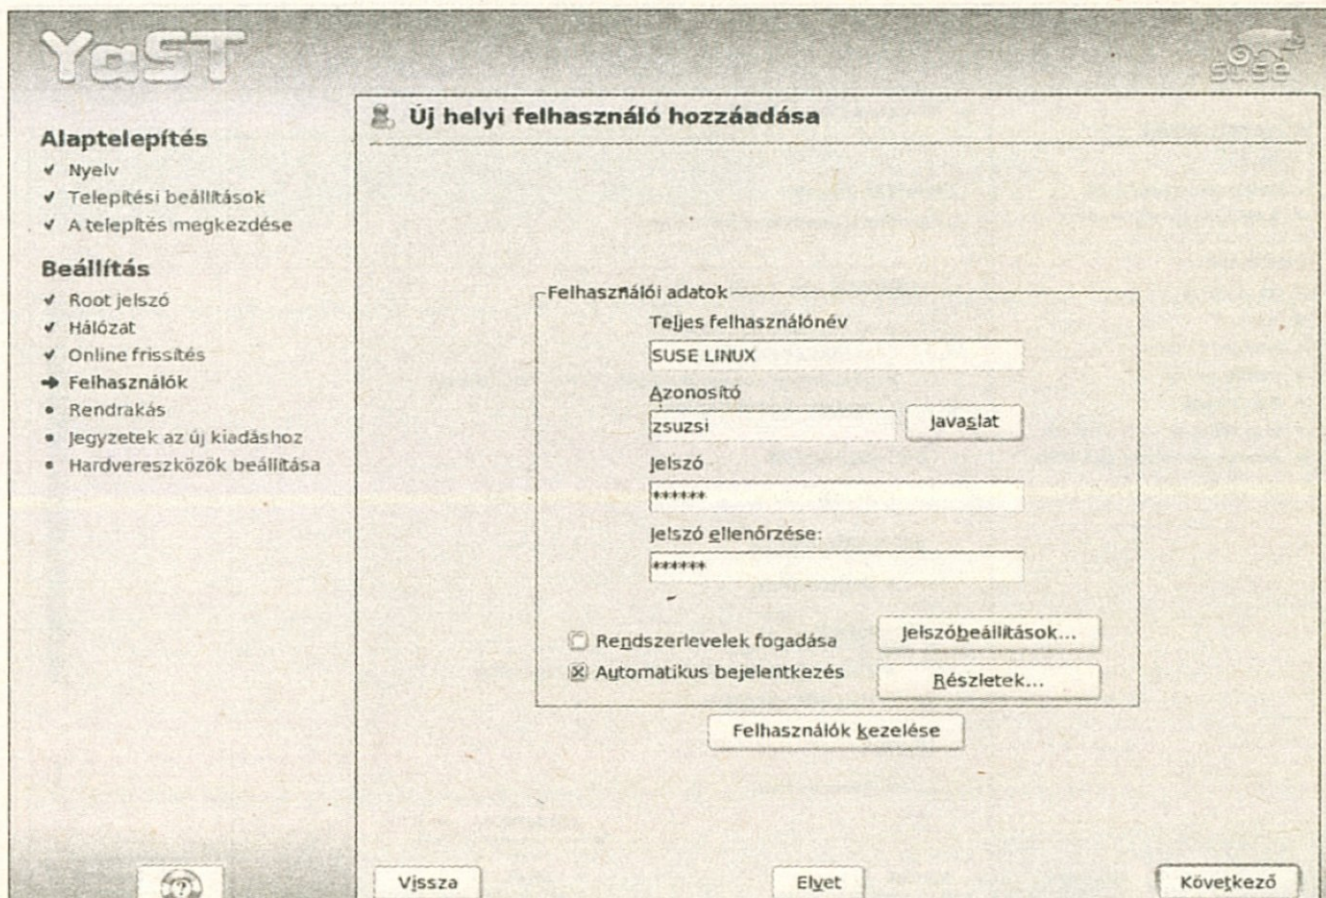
YaST

suse

Új helyi felhasználó hozzáadása

Alaptelepítés
✓ Nyelv
✓ Telepítési beállítások
✓ A telepítés megkezdése

Beállítás
✓ Root jelszó
✓ Hálózat
✓ Online frissítés
➔ Felhasználók
• Rendrakás
• Jegyzetek az új kiadáshoz
• Hardvereszközök beállítása

Felhasználói adatok

Teljes felhasználónév
SUSE LINUX

Azonosító
zsuzsi
Javaslat

Jelszó
******

Jelszó ellenőrzése:
******

Rendszerlevelek fogadása
Jelszóbeállítások...

☒ Automatikus bejelentkezés
Részletek...

Felhasználók kezelése

Vissza
Elvet
Következő